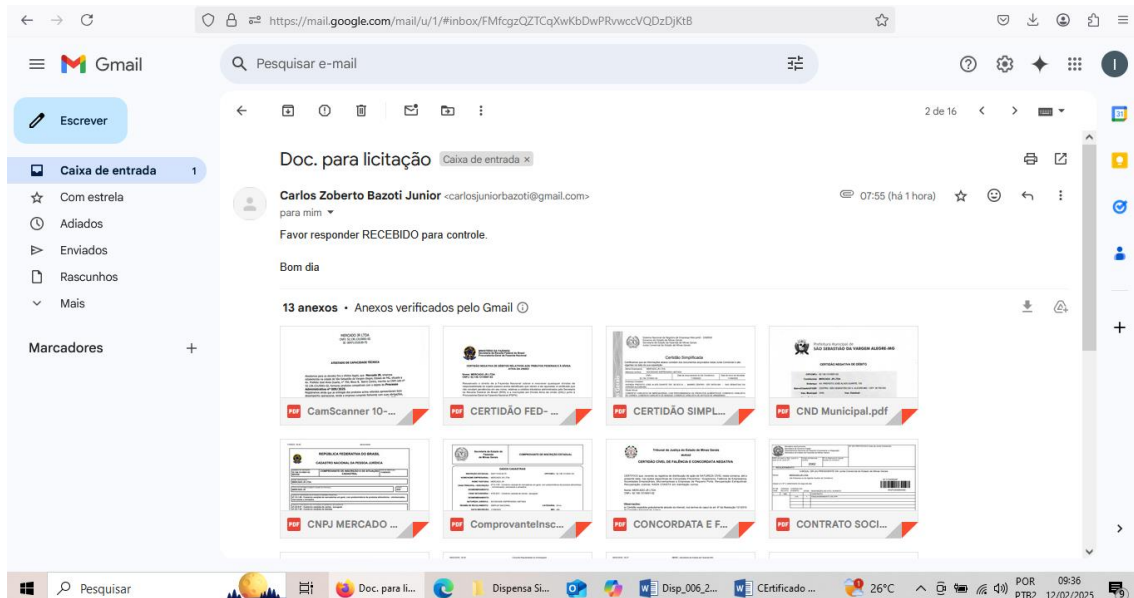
https://mail.google.com/mail/u/1/#inbox/FMfcgzQZTCqXwKbDwPRvwccVQDzDjKtB

Gmail

Pesquisar e-mail

Escrever

Caixa de entrada 1
Com estrela
Adiados
Enviados
Rascunhos
Mais

Marcadores +

2 de 16

Doc. para licitação Caixa de entrada ×

Carlos Zoberto Bazoti Junior <carlosjuniorbazoti@gmail.com>
para mim

07:55 (há 1 hora)

Favor responder RECEBIDO para controle.

Bom dia

13 anexos • Anexos verificados pelo Gmail

CamScanner 10-...
CERTIDÃO FED- ...
CERTIDÃO SIMPL...
CND Municipal.pdf
CNPJ MERCADO ...
ComprovanteInsc...
CONCORDATA E F...
CONTRATO SOCI...

Pesquisar
Doc. para li...
Dispensa Si...
Disp_006_2...
CErtificado ...
26°C
POR PTB2
09:36 12/02/2025